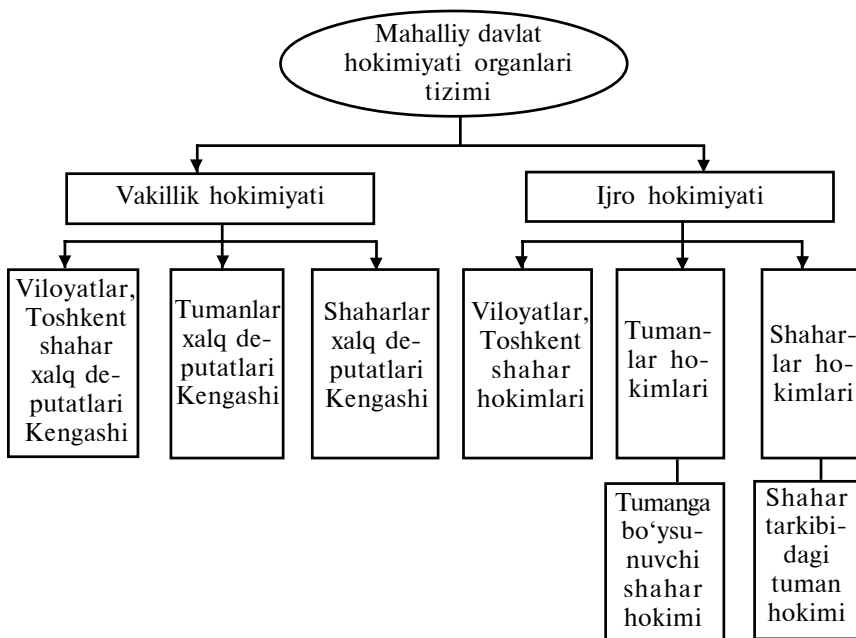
Mahalliy davlat hokimiyati organlari tizimi

Vakillik hokimiyati

Ijro hokimiyati

Viloyatlar, Toshkent shahar xalq deputatlari Kengashi

Tumanlar xalq deputatlari Kengashi

Shaharlar xalq deputatlari Kengashi

Viloyatlar, Toshkent shahar hokimlari

Tumanlar hokimlari

Shaharlar hokimlari

Tumanga bo'ysunuvchi shahar hokimi

Shahar tarkibidagi tuman hokimi